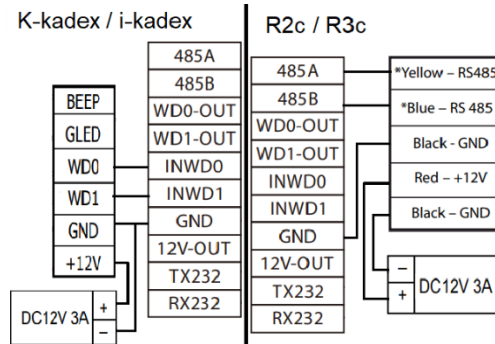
K-kadex / i-kadex

| BEEP |
|---|
| GLED |
| WD0 |
| WD1 |
| GND |
| +12V |

| 485A |
|---|
| 485B |
| WD0-OUT |
| WD1-OUT |
| INWD0 |
| INWD1 |
| GND |
| 12V-OUT |
| TX232 |
| RX232 |

DC12V 3A
+
−

R2c / R3c

| 485A |
|---|
| 485B |
| WD0-OUT |
| WD1-OUT |
| INWD0 |
| INWD1 |
| GND |
| 12V-OUT |
| TX232 |
| RX232 |

| *Yellow – RS485 |
|---|
| *Blue – RS 485 |
| Black - GND |
| Red – +12V |
| Black – GND |

−
+
DC12V 3A